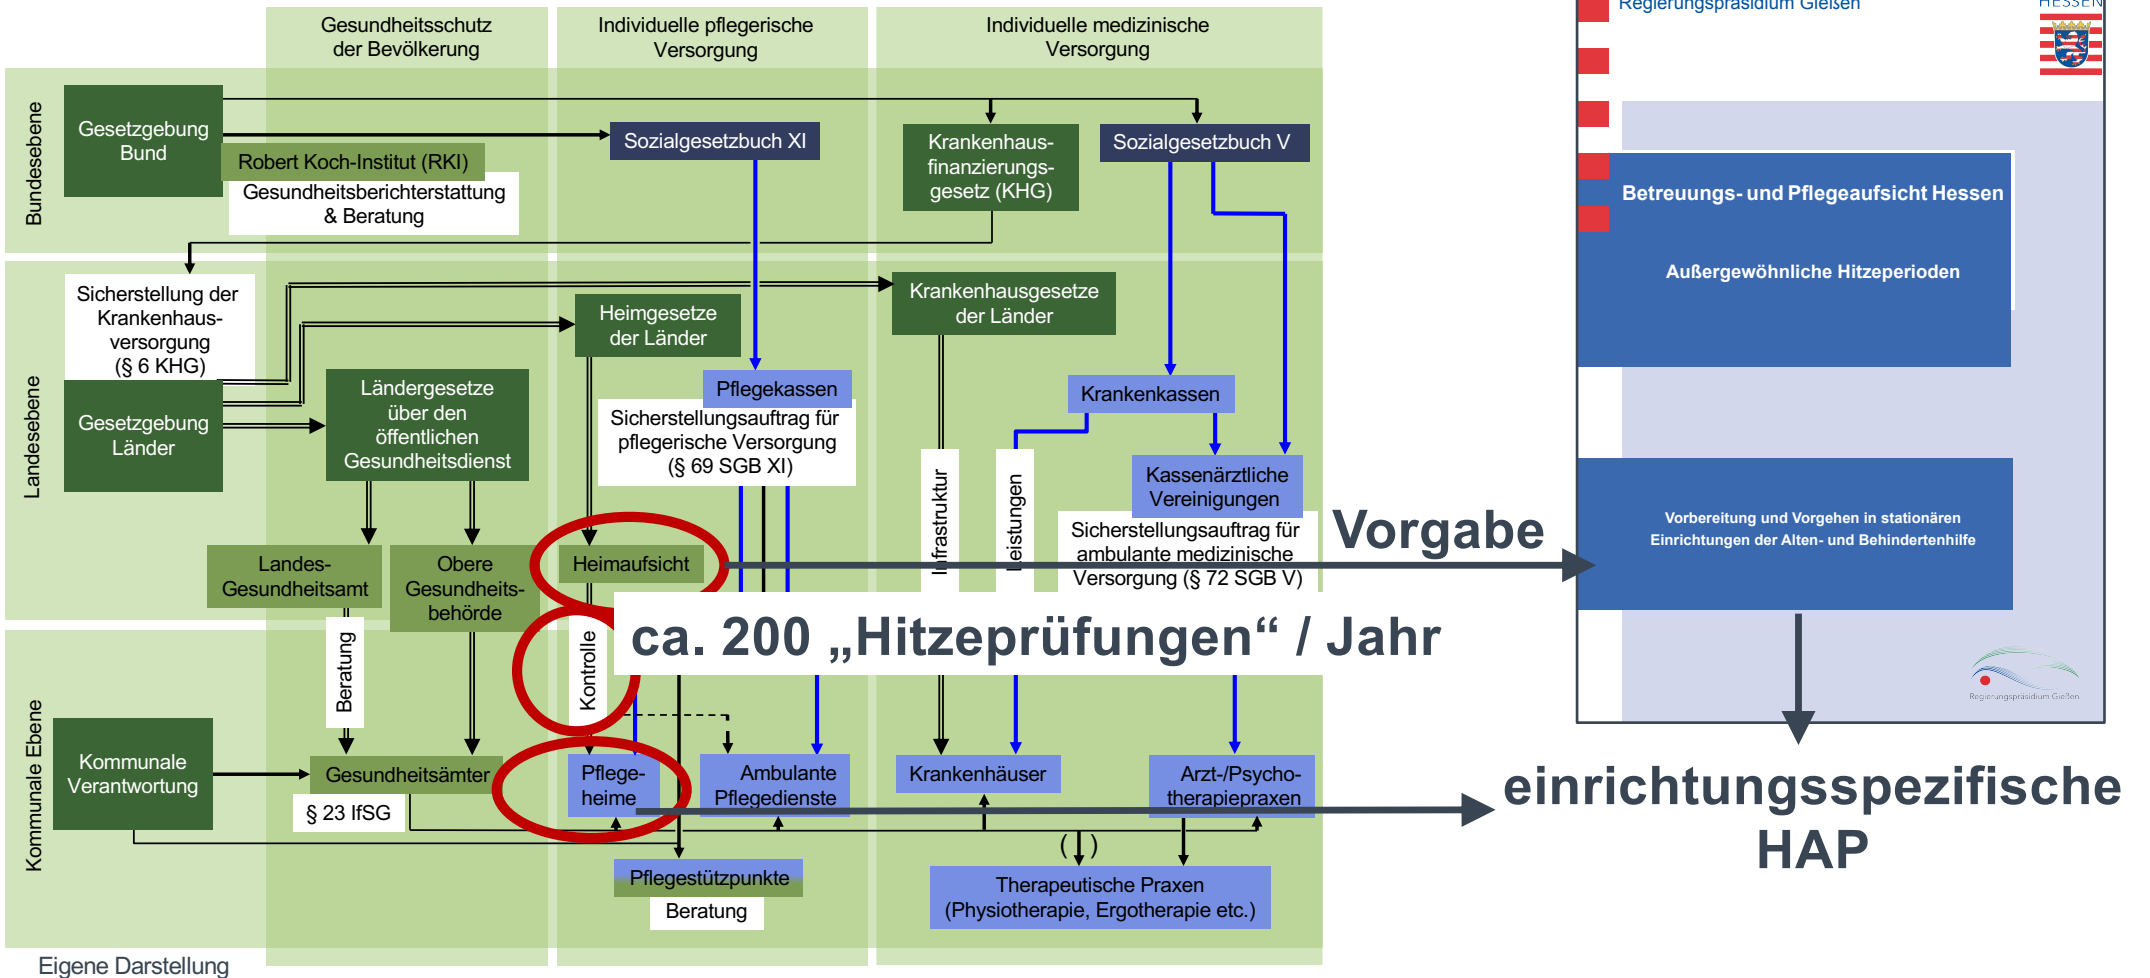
Gesundheitsschutz der Bevölkerung

Individuelle pflegerische Versorgung

Individuelle medizinische Versorgung

Bundesebene

Gesetzgebung Bund

Robert Koch-Institut (RKI)

Gesundheitsberichterstattung & Beratung

Sozialgesetzbuch XI

Krankenhaus-finanzierungs-gesetz (KHG)

Sozialgesetzbuch V

Landesebene

Sicherstellung der Krankenhaus-versorgung (§ 6 KHG)

Heimgesetze der Länder

Krankenhausgesetze der Länder

Gesetzgebung Länder

Ländergesetze über den öffentlichen Gesundheitsdienst

Pflegekassen

Sicherstellungsauftrag für pflegerische Versorgung (§ 69 SGB XI)

Krankenkassen

Infrastruktur

Leistungen

Kassenärztliche Vereinigungen

Sicherstellungsauftrag für ambulante medizinische Versorgung (§ 72 SGB V)

Landes-Gesundheitsamt

Obere Gesundheits-behörde

Heimaufsicht

Vorgabe

ca. 200 „Hitzeprüfungen“ / Jahr

Kommunale Ebene

Beratung

Kontrolle

Kommunale Verantwortung

Gesundheitsämter

§ 23 IfSG

Pflege-heime

Ambulante Pflegedienste

Krankenhäuser

Arzt-/Psycho-therapiepraxen

Pflegestützpunkte

Beratung

Therapeutische Praxen (Physiotherapie, Ergotherapie etc.)

Eigene Darstellung

Regierungspräsidium Gießen

HESSEN

Betreuungs- und Pflegeaufsicht Hessen

Außergewöhnliche Hitzeperioden

Vorbereitung und Vorgehen in stationären Einrichtungen der Alten- und Behindertenhilfe

Regierungspräsidium Gießen

einrichtungsspezifische HAP